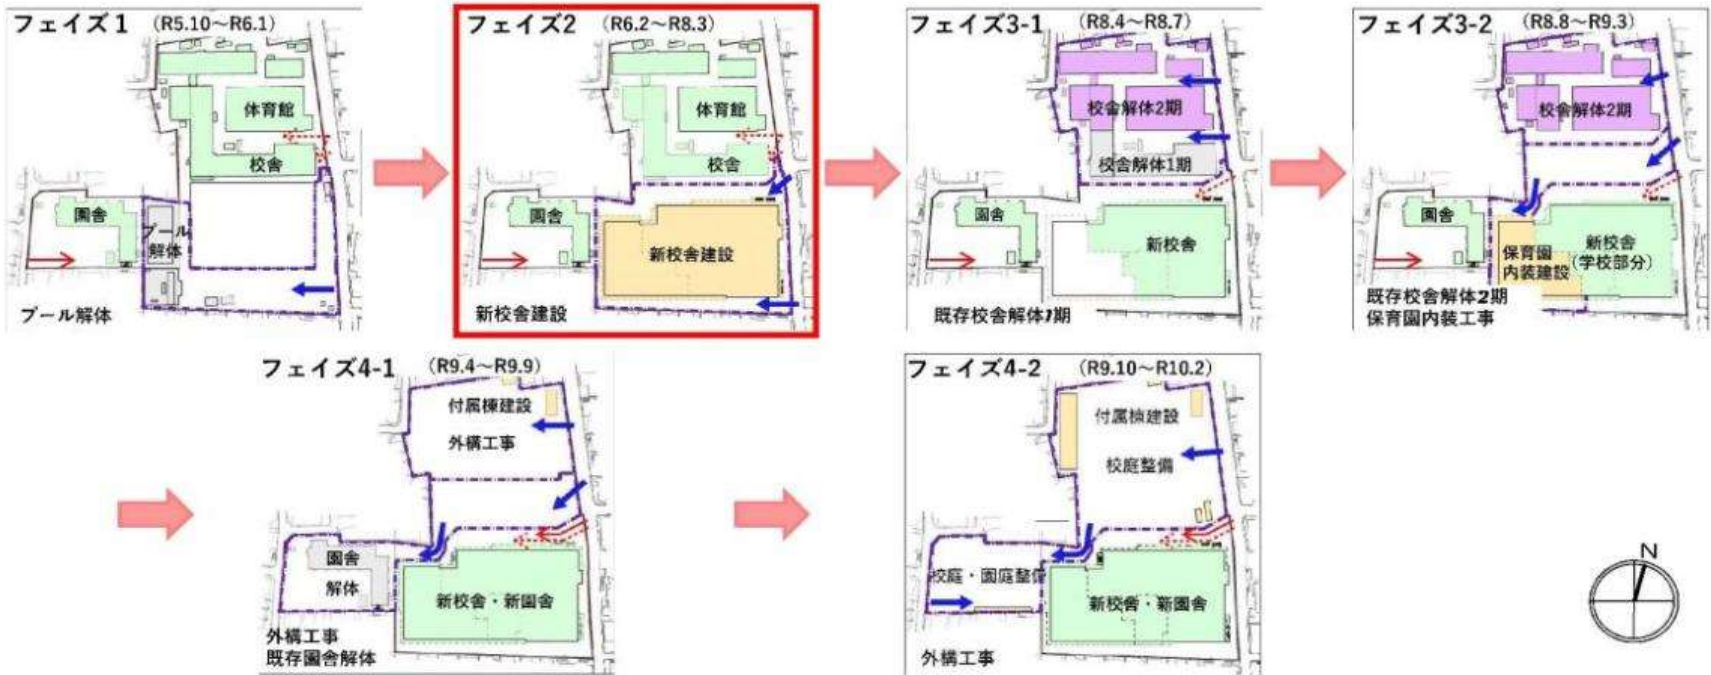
フェイズ1 (R5.10~R6.1)

体育館

校舎

園舎

プール解体

プール解体

フェイズ2 (R6.2~R8.3)

体育館

校舎

園舎

新校舎建設

新校舎建設

フェイズ3-1 (R8.4~R8.7)

校舎解体2期

校舎解体1期

園舎

新校舎

既存校舎解体1期

フェイズ3-2 (R8.8~R9.3)

校舎解体2期

園舎

保育園内装建設

新校舎(学校部分)

既存校舎解体2期
保育園内装工事

フェイズ4-1 (R9.4~R9.9)

付属棟建設

外構工事

園舎解体

新校舎・新園舎

外構工事
既存園舎解体

フェイズ4-2 (R9.10~R10.2)

付属棟建設

校庭整備

校庭・園庭整備

新校舎・新園舎

外構工事

N